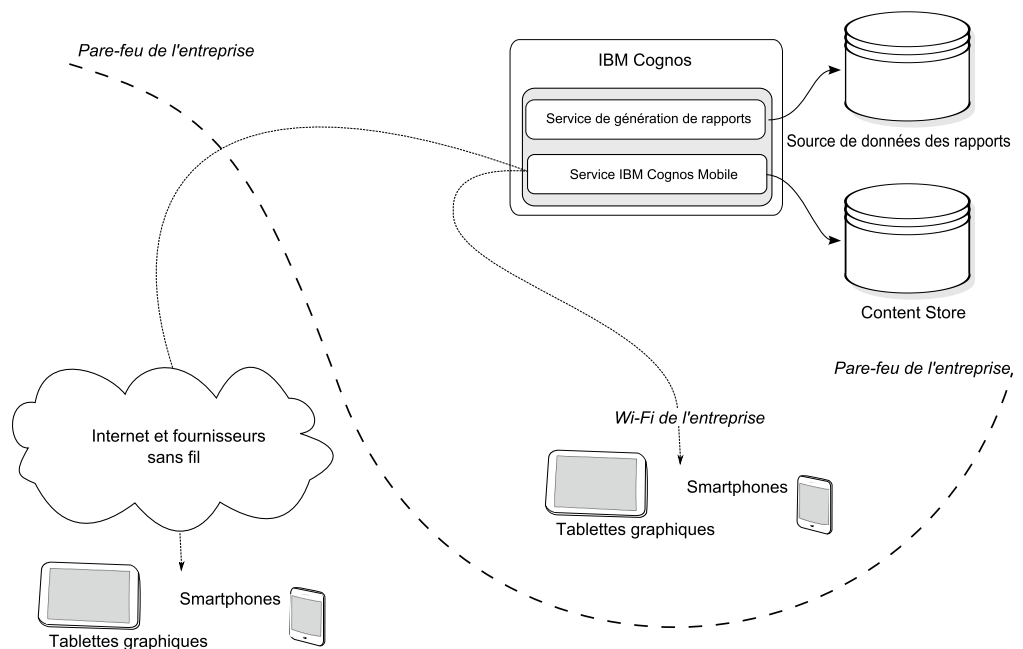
Pare-feu de l'entreprise

IBM Cognos

Service de génération de rapports

Service IBM Cognos Mobile

Source de données des rapports

Content Store

Pare-feu de l'entreprise,

Wi-Fi de l'entreprise

Internet et fournisseurs sans fil

Smartphones

Tablettes graphiques

Smartphones

Tablettes graphiques